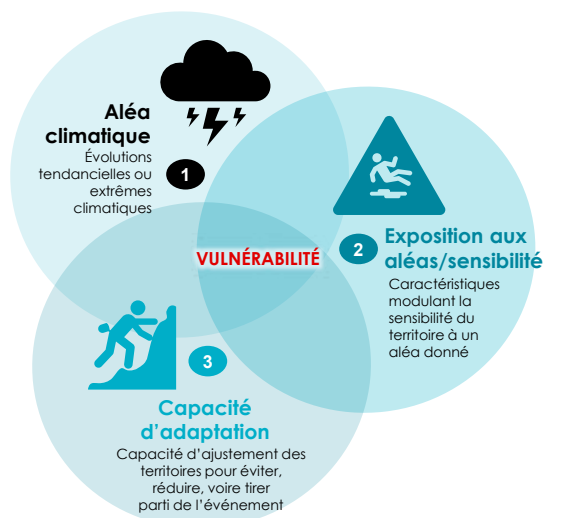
Aléa climatique
Évolutions tendancielles ou extrêmes climatiques

1

VULNÉRABILITÉ

2

Exposition aux aléas/sensibilité
Caractéristiques modulant la sensibilité du territoire à un aléa donné

3

Capacité d'adaptation
Capacité d'ajustement des territoires pour éviter, réduire, voire tirer parti de l'événement